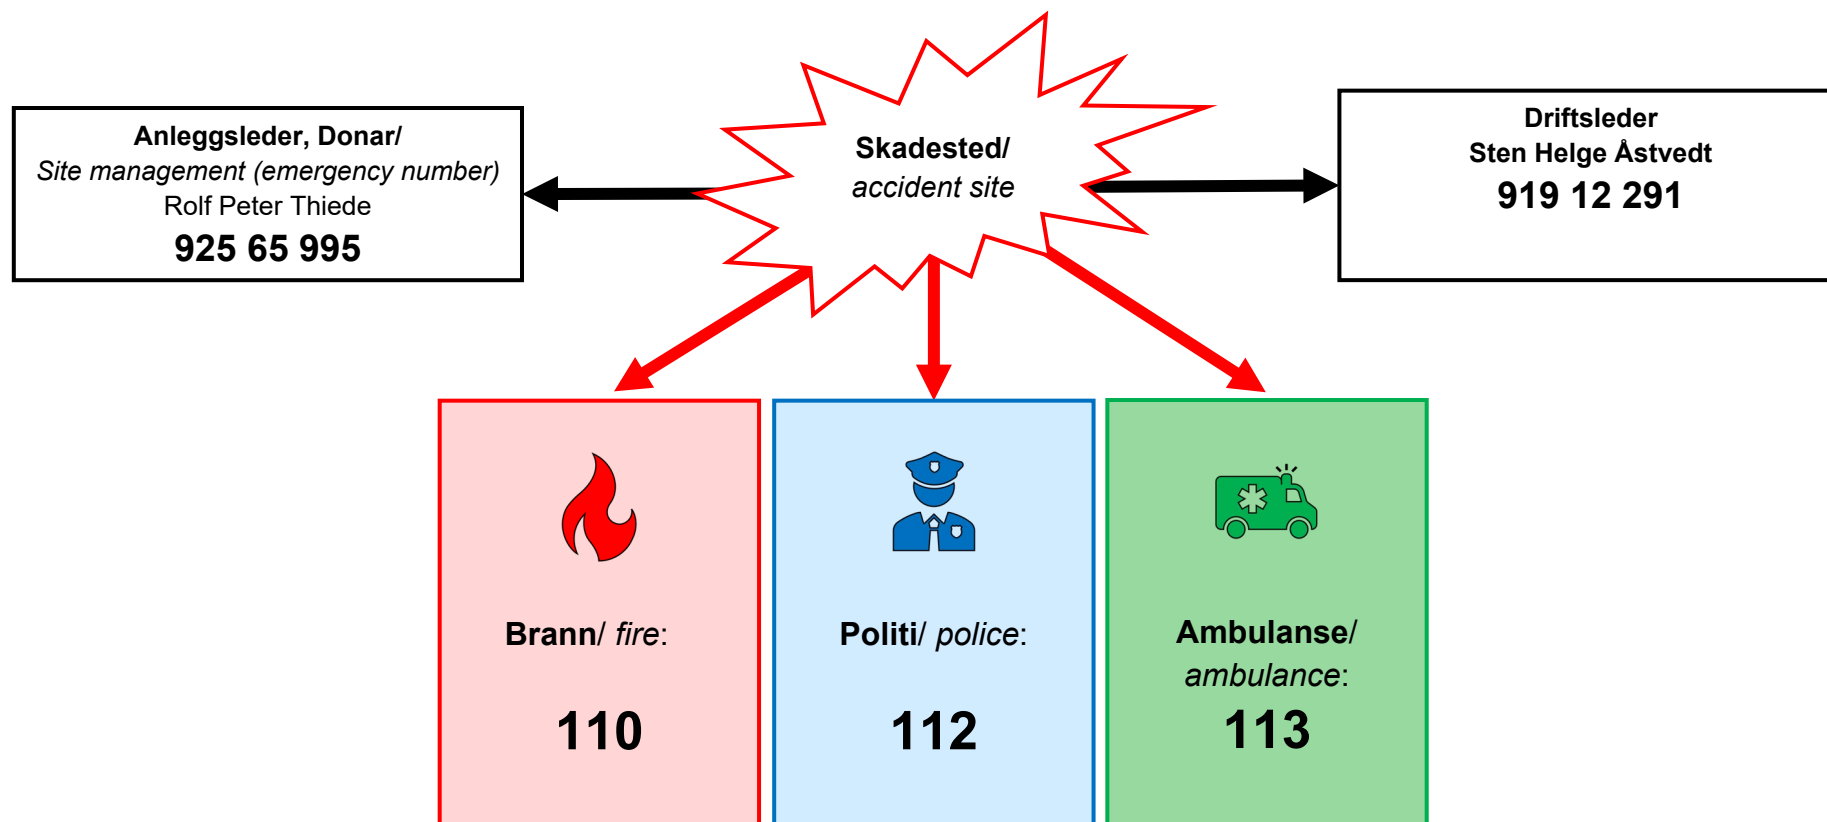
Skadested/
*accident site*

Anleggsleder, Donar/
*Site management (emergency number)*
Rolf Peter Thiede
925 65 995

Driftsleder
Sten Helge Åstvedt
919 12 291

Brann/ *fire*:
110

Politi/ *police*:
112

Ambulanse/
*ambulance*:
113